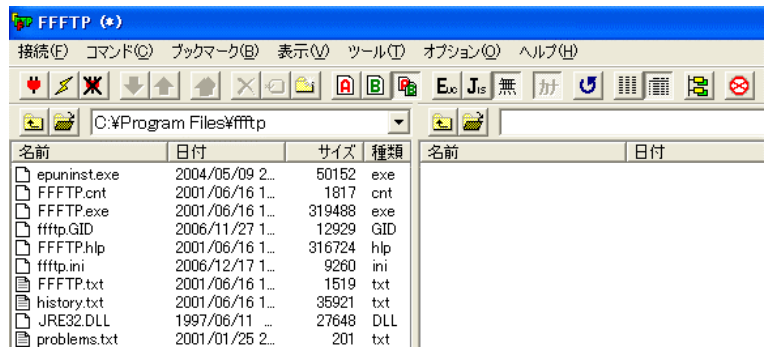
FFFTP (*)

接続(F) コマンド(C) ブックマーク(B) 表示(V) ツール(T) オプション(O) ヘルプ(H)

A B Euc Jis 無 ｶﾅ

C:¥Program Files¥ffftp

| 名前 | 日付 | サイズ | 種類 |
|---|---|---|---|
| epuninst.exe | 2004/05/09 2... | 50152 | exe |
| FFFTP.cnt | 2001/06/16 1... | 1817 | cnt |
| FFFTP.exe | 2001/06/16 1... | 319488 | exe |
| ffftp.GID | 2006/11/27 1... | 12929 | GID |
| FFFTP.hlp | 2001/06/16 1... | 316724 | hlp |
| ffftp.ini | 2006/12/17 1... | 9260 | ini |
| FFFTP.txt | 2001/06/16 1... | 1519 | txt |
| history.txt | 2001/06/16 1... | 35921 | txt |
| JRE32.DLL | 1997/06/11 ... | 27648 | DLL |
| problems.txt | 2001/01/25 2... | 201 | txt |

| 名前 | 日付 |
|---|---|